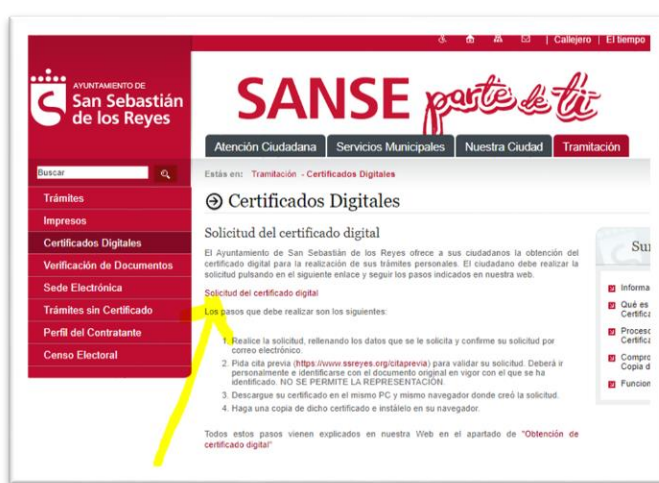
| Callejero | El tiempo

AYUNTAMIENTO DE
San Sebastián de los Reyes

SANSE parte de ti

Atención Ciudadana | Servicios Municipales | Nuestra Ciudad | Tramitación

Buscar

Trámites
Impresos
Certificados Digitales
Verificación de Documentos
Sede Electrónica
Trámites sin Certificado
Perfil del Contratante
Censo Electoral

Estás en: Tramitación - Certificados Digitales

Certificados Digitales

Solicitud del certificado digital

El Ayuntamiento de San Sebastián de los Reyes ofrece a sus ciudadanos la obtención del certificado digital para la realización de sus trámites personales. El ciudadano debe realizar la solicitud pulsando en el siguiente enlace y seguir los pasos indicados en nuestra web.

Solicitud del certificado digital

Los pasos que debe realizar son los siguientes:

1. Realice la solicitud, rellenando los datos que se le solicita y confirme su solicitud por correo electrónico.
2. Pida cita previa (https://www.ssreyes.org/citaprevia) para validar su solicitud. Deberá ir personalmente e identificarse con el documento original en vigor con el que se ha identificado. NO SE PERMITE LA REPRESENTACIÓN.
3. Descargue su certificado en el mismo PC y mismo navegador donde creó la solicitud.
4. Haga una copia de dicho certificado e instálelo en su navegador.

Todos estos pasos vienen explicados en nuestra Web en el apartado de "Obtención de certificado digital"

Su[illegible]

Informa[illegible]
Qué es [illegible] Certifica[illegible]
Proceso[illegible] Certifica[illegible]
Compro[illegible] Copia d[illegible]
Funcion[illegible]